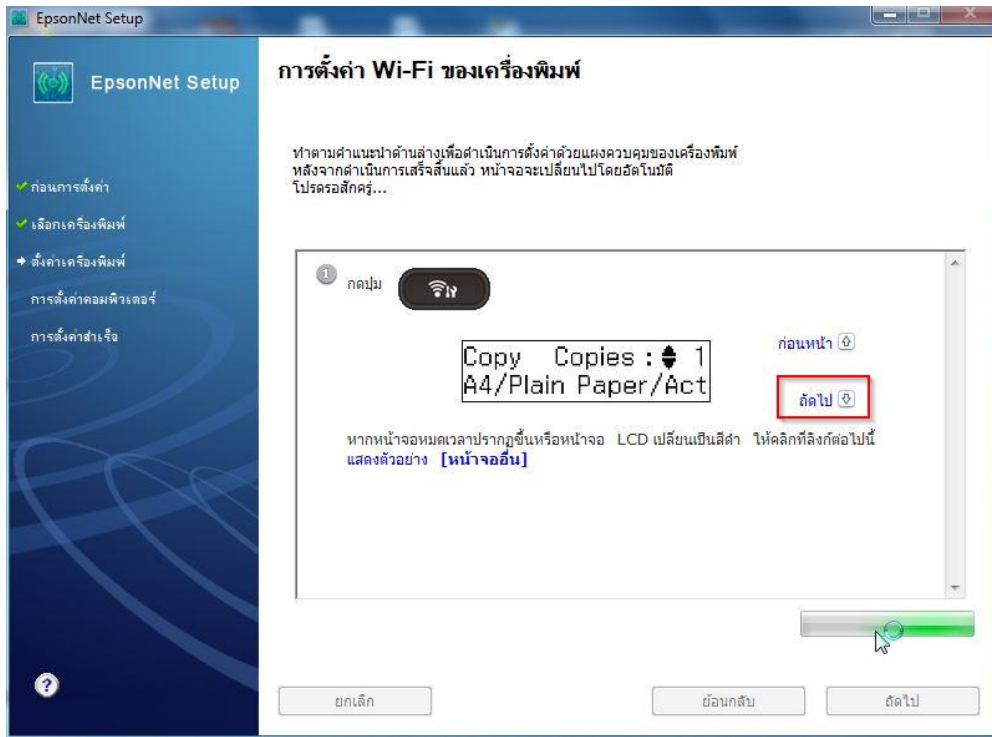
EpsonNet Setup

EpsonNet Setup

การตั้งค่า Wi-Fi ของเครื่องพิมพ์

ทำตามคำแนะนำด้านล่างเพื่อดำเนินการตั้งค่าด้วยแผงควบคุมของเครื่องพิมพ์
หลังจากดำเนินการเสร็จสิ้นแล้ว หน้าจอจะเปลี่ยนไปโดยอัตโนมัติ
โปรดรอสักครู่...

✓ ก่อนการตั้งค่า
✓ เลือกเครื่องพิมพ์
➜ ตั้งค่าเครื่องพิมพ์
การตั้งค่าคอมพิวเตอร์
การตั้งค่าสำเร็จ

1 กดปุ่ม

Copy Copies : ♦ 1
A4/Plain Paper/Act

ก่อนหน้า
ถัดไป

หากหน้าจอหมดเวลาปรากฏขึ้นหรือหน้าจอ LCD เปลี่ยนเป็นสีดำ ให้คลิกที่ลิงก์ต่อไปนี้
แสดงตัวอย่าง [หน้าจออื่น]

?

ยกเลิก
ย้อนกลับ
ถัดไป